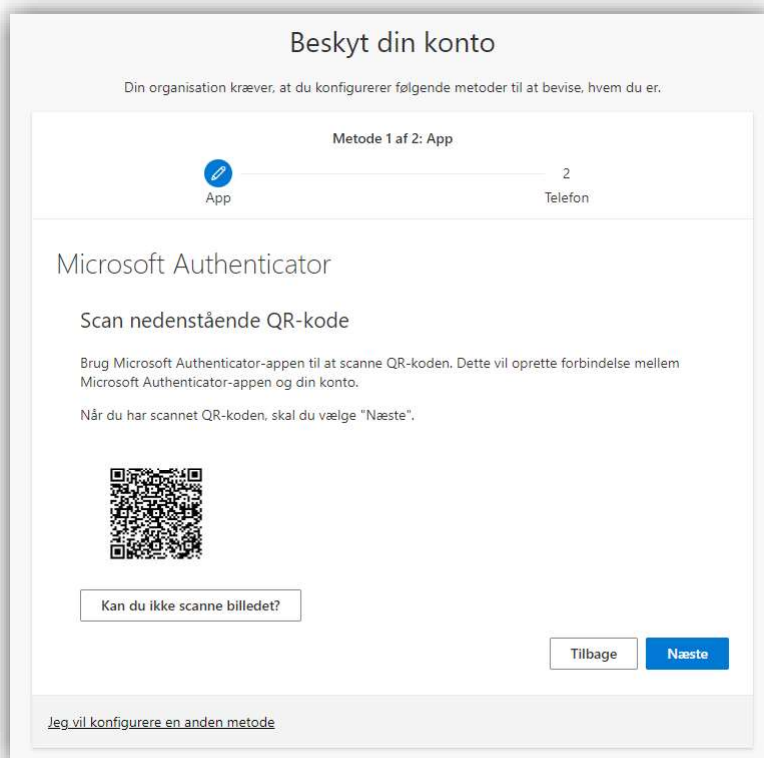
Beskyt din konto

Din organisation kræver, at du konfigurerer følgende metoder til at bevise, hvem du er.

Metode 1 af 2: App

App

2
Telefon

Microsoft Authenticator

Scan nedenstående QR-kode

Brug Microsoft Authenticator-appen til at scanne QR-koden. Dette vil oprette forbindelse mellem Microsoft Authenticator-appen og din konto.

Når du har scannet QR-koden, skal du vælge "Næste".

Kan du ikke scanne billedet?

Tilbage

Næste

Jeg vil konfigurere en anden metode